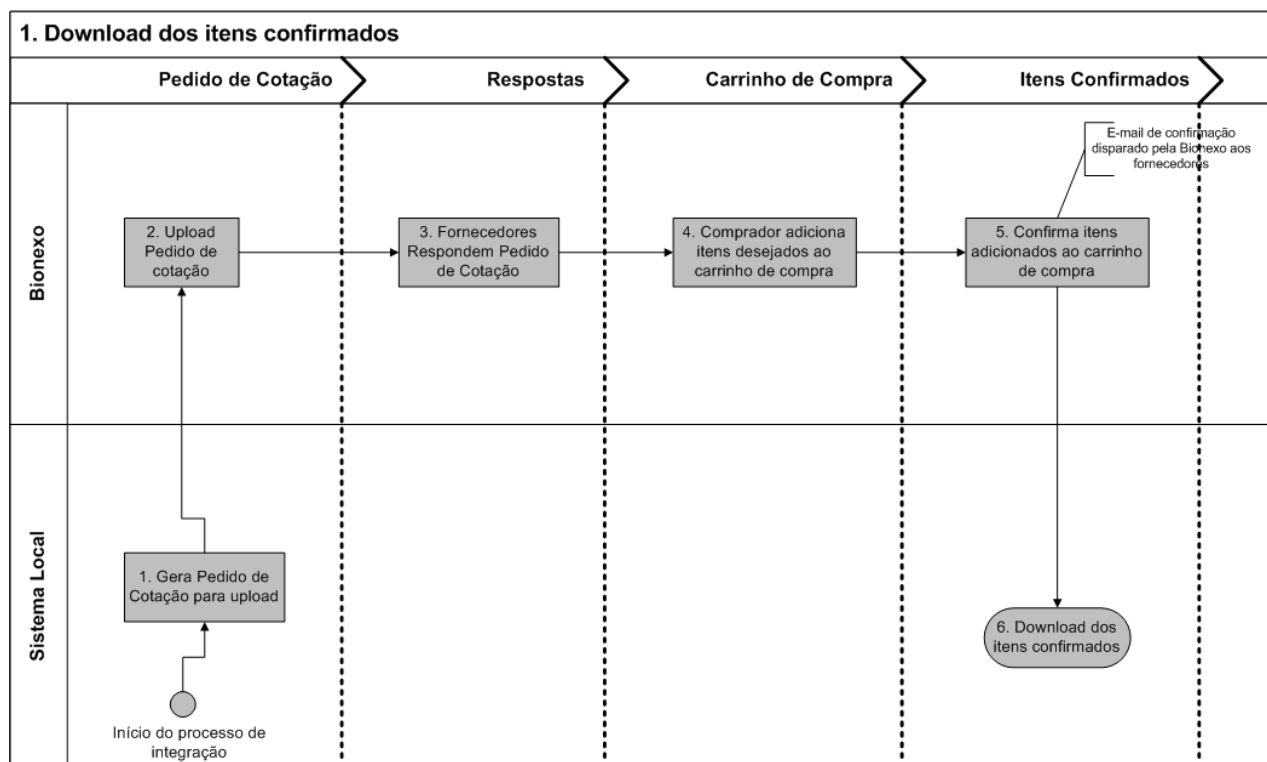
1. Download dos itens confirmados

Pedido de Cotação

Respostas

Carrinho de Compra

Itens Confirmados

Bionexo

Sistema Local

E-mail de confirmação disparado pela Bionexo aos fornecedores

2. Upload Pedido de cotação

3. Fornecedores Respondem Pedido de Cotação

4. Comprador adiciona itens desejados ao carrinho de compra

5. Confirma itens adicionados ao carrinho de compra

1. Gera Pedido de Cotação para upload

6. Download dos itens confirmados

Início do processo de integração